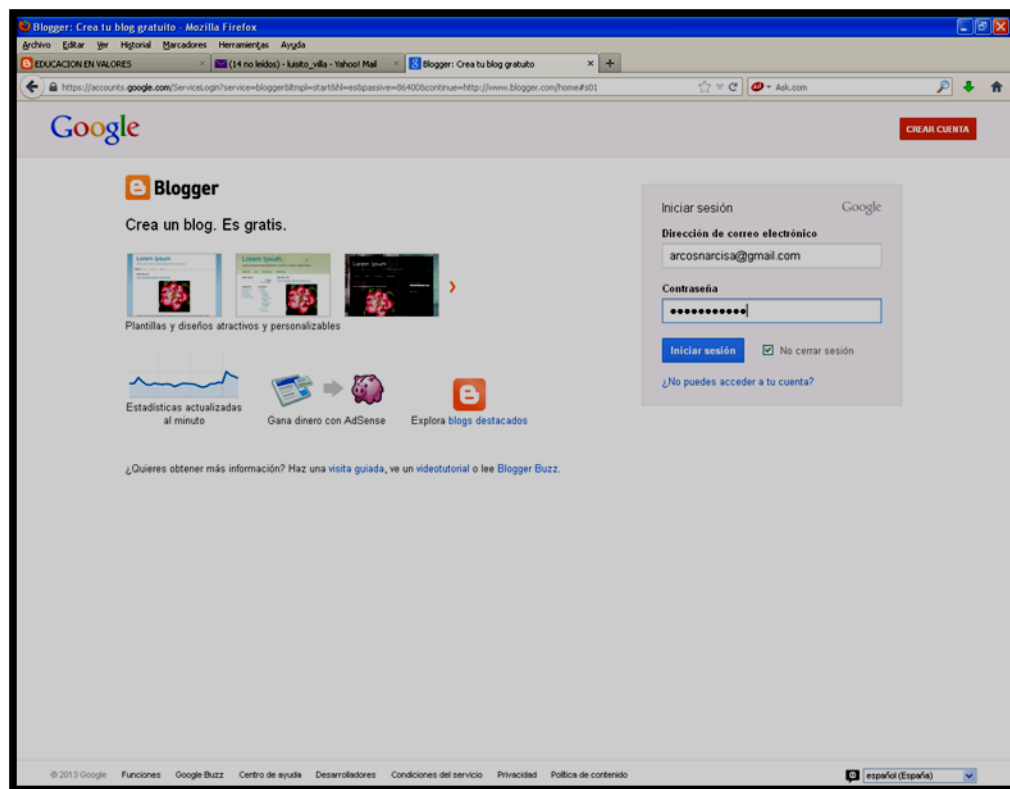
Blogger: Crea tu blog gratuito - Mozilla Firefox
Archivo Editar Ver Historial Marcadores Herramientas Ayuda
EDUCACION EN VALORES
(14 no leídos) - luisito_villa - Yahoo! Mail
Blogger: Crea tu blog gratuito
https://accounts.google.com/ServiceLogin?service=blogger&ltmpl=start&hl=es&passive=86400&continue=http://www.blogger.com/home#s01
Ask.com

Google
CREAR CUENTA

Blogger
Crea un blog. Es gratis.
Lorem Ipsum
Lorem Ipsum
Lorem Ipsum
Plantillas y diseños atractivos y personalizables
Estadísticas actualizadas al minuto
Gana dinero con AdSense
Explora blogs destacados
¿Quieres obtener más información? Haz una visita guiada, ve un videotutorial o lee Blogger Buzz.

Iniciar sesión
Google
Dirección de correo electrónico
arcosnarcisa@gmail.com
Contraseña
•••••••••••
Iniciar sesión
No cerrar sesión
¿No puedes acceder a tu cuenta?

© 2013 Google Funciones Google Buzz Centro de ayuda Desarrolladores Condiciones del servicio Privacidad Política de contenido
español (España)